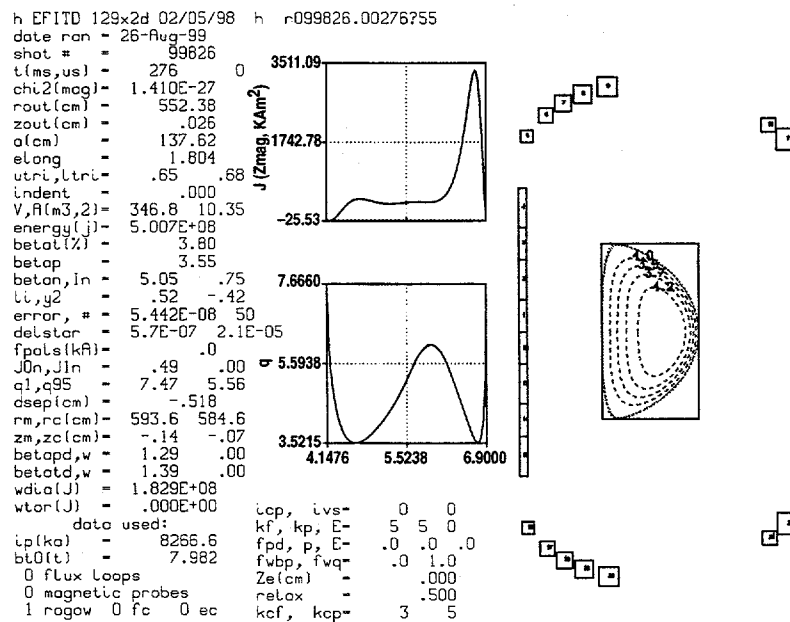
h EFITD 129x2d 02/05/98 h r099826.00276?55
date ran = 26-Aug-99
shot # = 99826
t(ms,us) = 276 0
chi2(mag)= 1.410E-27
rout(cm) = 552.38
zout(cm) = .026
a(cm) = 137.62
elong = 1.804
utri,ltri= .65 .68
indent = .000
V,A(m3,2)= 346.8 10.35
energy(j)= 5.007E+08
betat(%) = 3.80
betap = 3.55
betan,In = 5.05 .75
li,y2 = .52 -.42
error, # = 5.442E-08 50
delstar = 5.7E-07 2.1E-05
fpols(kA)= .0
J0n,Jin = .49 .00
q1,q95 = 7.47 5.56
dsep(cm) = -.518
rm,rc(cm)= 593.6 584.6
zm,zc(cm)= -.14 -.07
betapd,w = 1.29 .00
betatd,w = 1.39 .00
wdia(J) = 1.829E+08
wtor(J) = .000E+00
data used:
ip(ka) = 8266.6
bt0(t) = 7.982
0 flux Loops
0 magnetic probes
1 rogow 0 fc 0 ec

3511.09
1742.78
-25.53
J (Zmag, KAm$^2$)

7.6660
5.5938
3.5215
q
4.1476 5.5238 6.9000

icp, ivs= 0 0
kf, kp, E= 5 5 0
fpd, p, E= .0 .0 .0
fwbp, fwq= .0 1.0
Ze(cm) = .000
relax = .500
kcf, kcp= 3 5

4.0
3.7
4.2